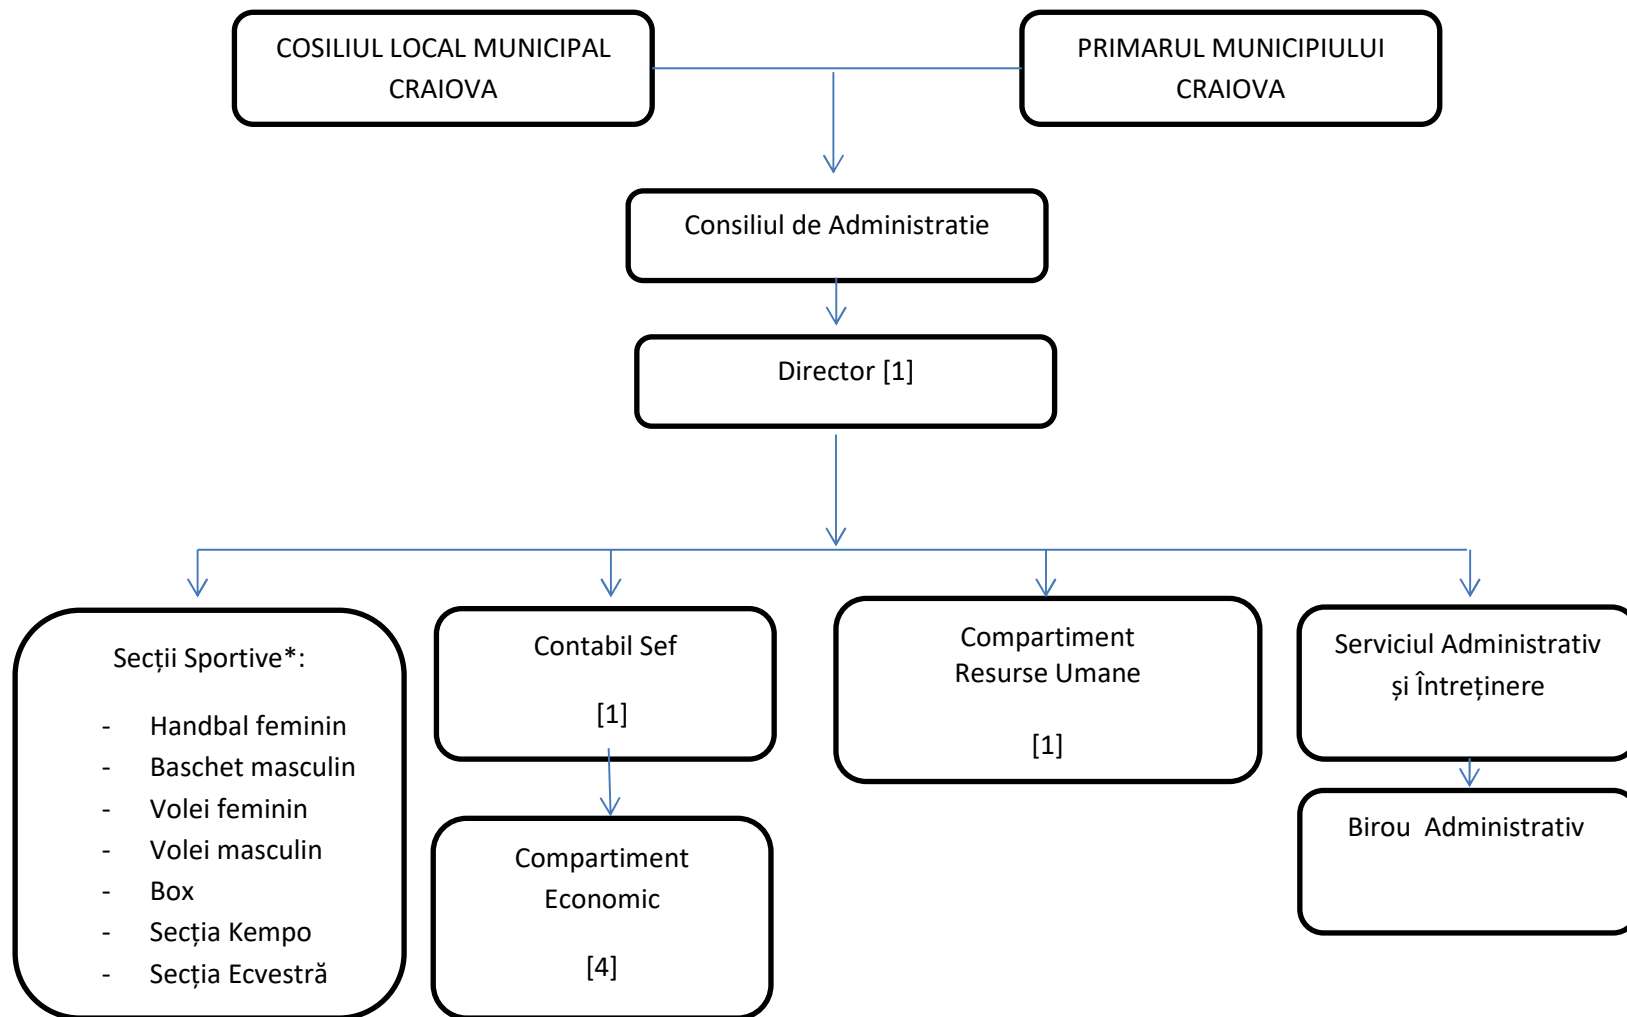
COSILIUL LOCAL MUNICIPAL CRAIOVA

PRIMARUL MUNICIPIULUI CRAIOVA

Consiliul de Administratie

Director [1]

Secții Sportive*:

- Handbal feminin
- Baschet masculin
- Volei feminin
- Volei masculin
- Box
- Secția Kempo
- Secția Ecvestră

Contabil Sef

[1]

Compartiment Economic

[4]

Compartiment Resurse Umane

[1]

Serviciul Administrativ și Întreținere

Birou Administrativ